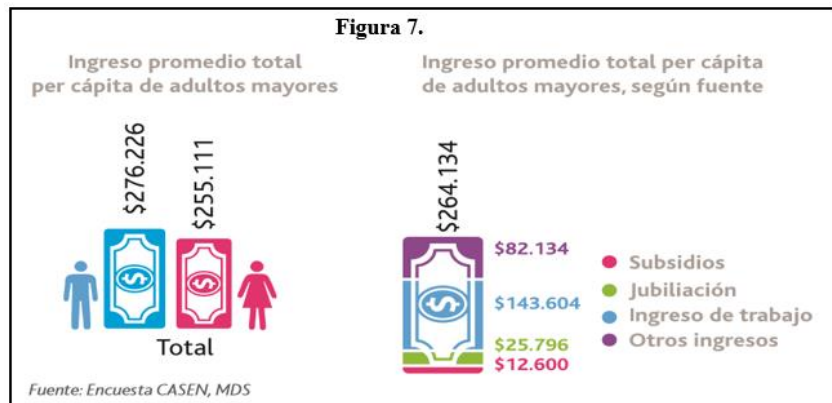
Figura 7.

Ingreso promedio total per cápita de adultos mayores

$276.226

$255.111

Total

Ingreso promedio total per cápita de adultos mayores, según fuente

$264.134

$82.134

$143.604

$25.796

$12.600

Subsidios

Jubilación

Ingreso de trabajo

Otros ingresos

Fuente: Encuesta CASEN, MDS